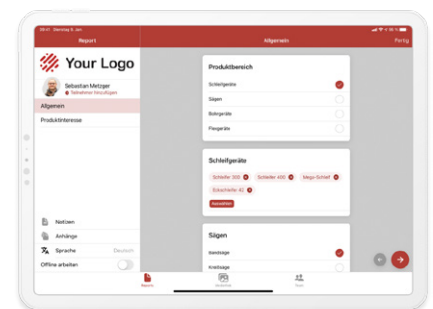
09:41 Dienstag 8. Jan

Report

Allgemein

Fertig

Your Logo

Sebastian Metzger
Teilnehmer hinzufügen

Allgemein

Produktinteresse

Produktbereich

Schleifgeräte

Sägen

Bohrgeräte

Fliesgeräte

Schleifgeräte

Schleifer 300

Schleifer 400

Mega-Schleif

Schachtelm 40

Auswählen

Sägen

Bandsäge

Kreissäge

Notizen

Anhänge

Sprache

Deutsch

Offline arbeiten

Reports

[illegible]

Team